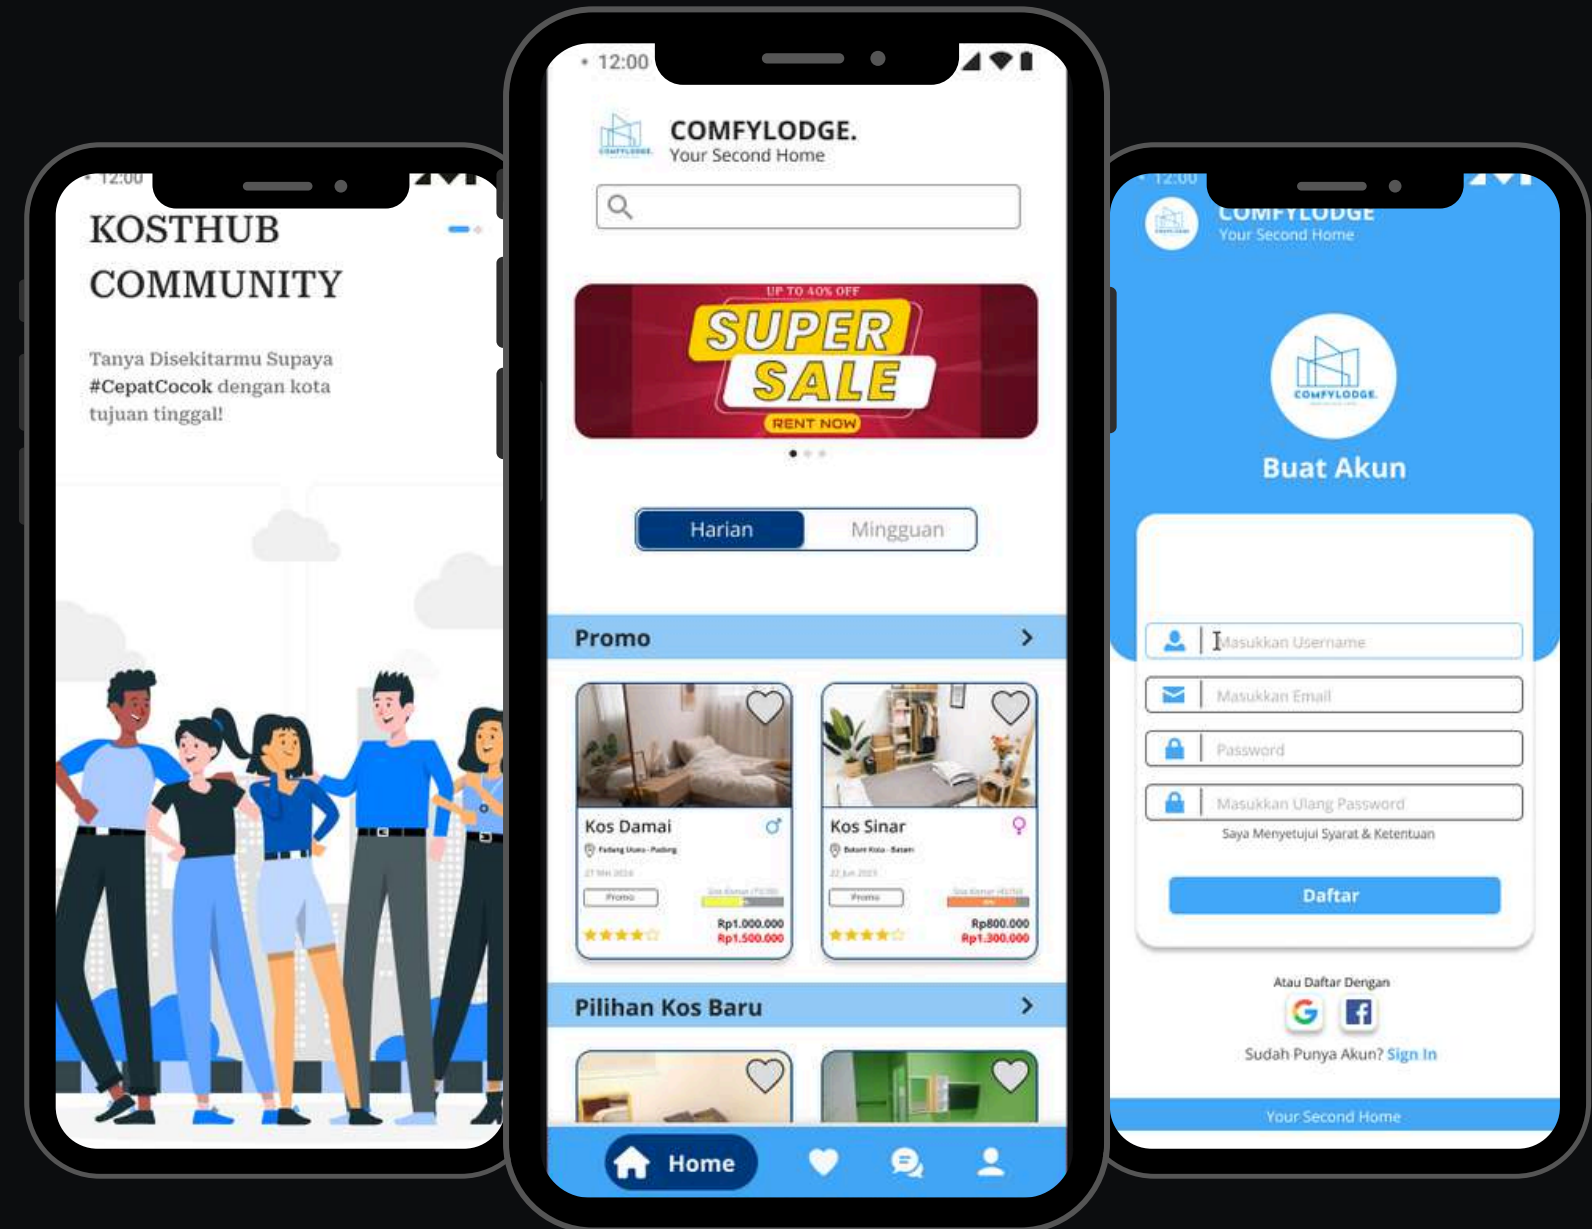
12:00

KOSTHUB COMMUNITY

Tanya Disekitarmu Supaya #CepatCocok dengan kota tujuan tinggal!

12:00

COMFYLODGE.
Your Second Home

UP TO 40% OFF
SUPER SALE
RENT NOW

Harian
Mingguan

Promo

Kos Damai
Padang Utara - Padang
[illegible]
Promo
Rp1.000.000
Rp1.500.000

Kos Sinar
Batam Kota - Batam
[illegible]
Promo
Rp800.000
Rp1.300.000

Pilihan Kos Baru

Home

12:00

COMFYLODGE
Your Second Home

COMFYLODGE.

Buat Akun

Masukkan Username
Masukkan Email
Password
Masukkan Ulang Password
Saya Menyetujui Syarat & Ketentuan

Daftar

Atau Daftar Dengan

Sudah Punya Akun? Sign In

Your Second Home